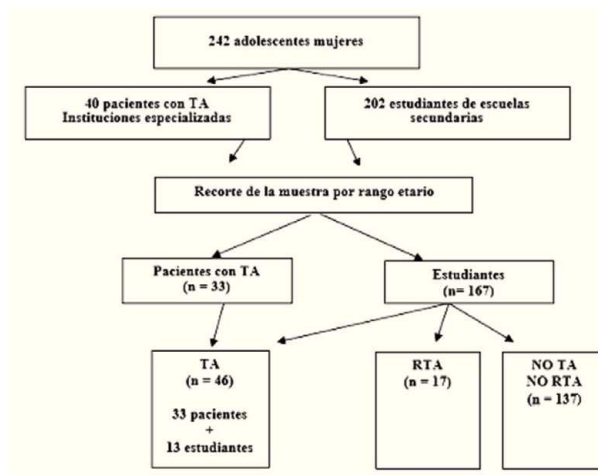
242 adolescentes mujeres

40 pacientes con TA
Instituciones especializadas

202 estudiantes de escuelas secundarias

Recorte de la muestra por rango etario

Pacientes con TA
(n = 33)

Estudiantes
(n = 167)

TA
(n = 46)

33 pacientes
+
13 estudiantes

RTA
(n = 17)

NO TA
NO RTA
(n = 137)